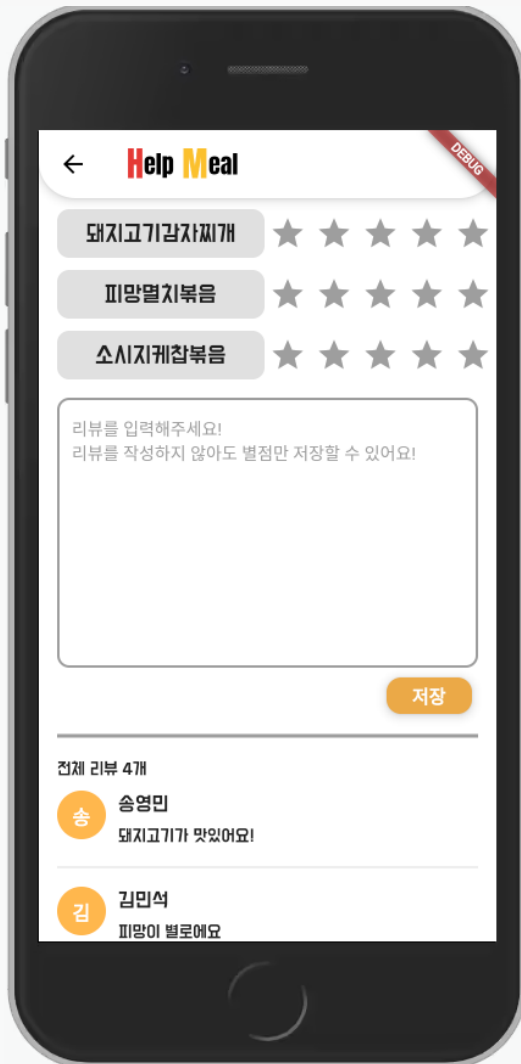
← Help Meal

DEBUG

돼지고기감자찌개

피망멸치볶음

소시지케찹볶음

리뷰를 입력해주세요!
리뷰를 작성하지 않아도 별점만 저장할 수 있어요!

저장

전체 리뷰 4개

송 송영민
돼지고기가 맛있어요!

김 김민석
피망이 별로에요